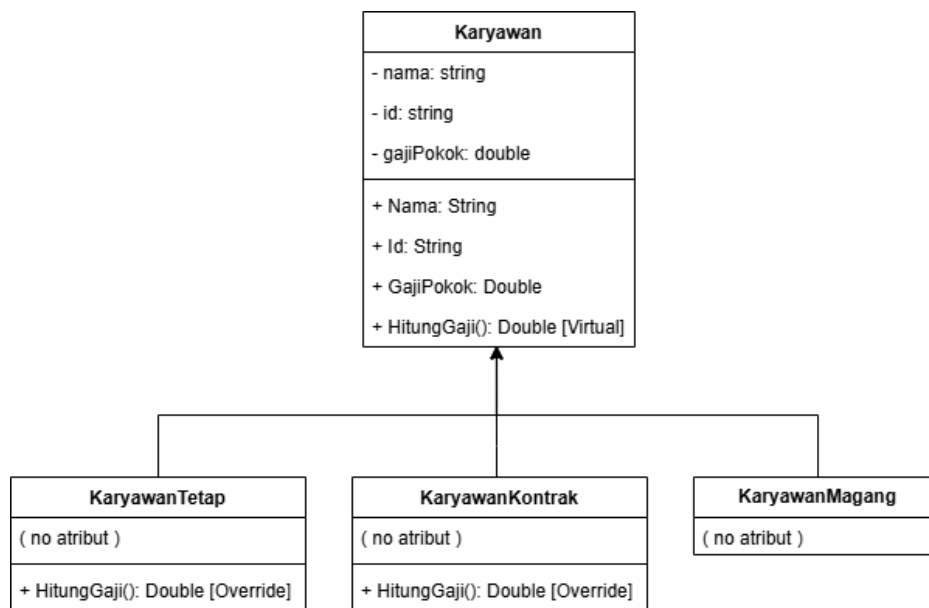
Karyawan

- nama: string
- id: string
- gajiPokok: double

+ Nama: String
+ Id: String
+ GajiPokok: Double
+ HitungGaji(): Double [Virtual]

KaryawanTetap

( no atribut )

+ HitungGaji(): Double [Override]

KaryawanKontrak

( no atribut )

+ HitungGaji(): Double [Override]

KaryawanMagang

( no atribut )